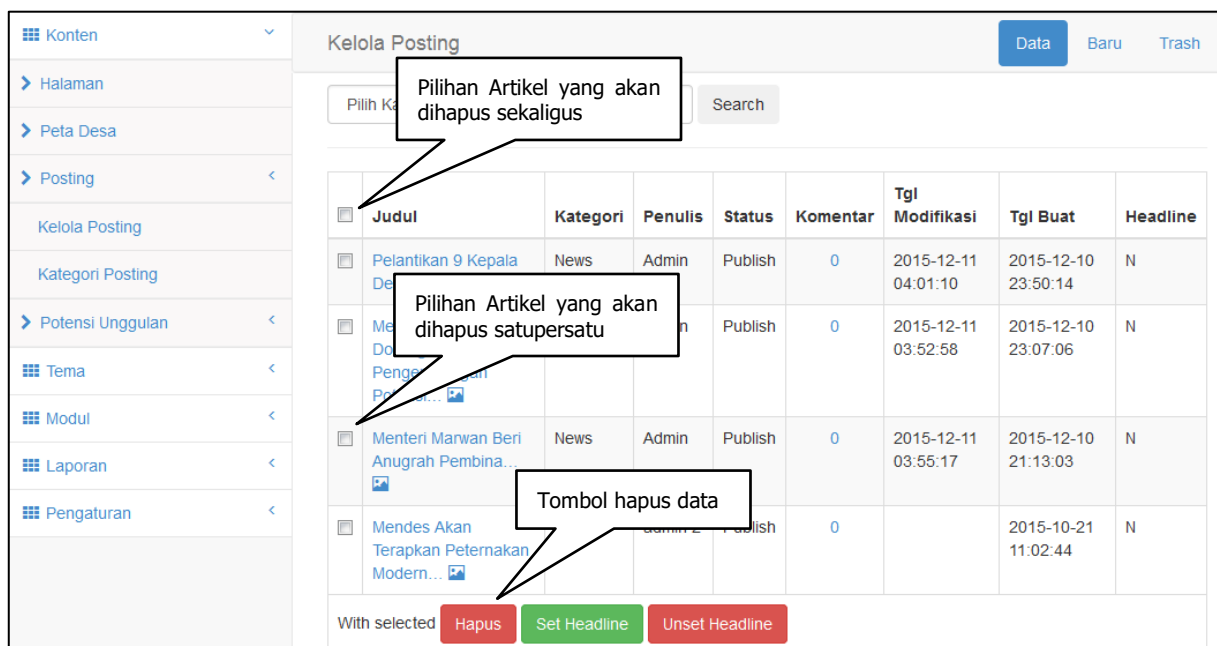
Konten
Halaman
Peta Desa
Posting
Kelola Posting
Kategori Posting
Potensi Unggulan
Tema
Modul
Laporan
Pengaturan

Kelola Posting

Data Baru Trash

Pilih Ka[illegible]

Search

Pilihan Artikel yang akan dihapus sekaligus

| | Judul | Kategori | Penulis | Status | Komentar | Tgl Modifikasi | Tgl Buat | Headline |
|---|---|---|---|---|---|---|---|---|
| | Pelantikan 9 Kepala De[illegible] | News | Admin | Publish | 0 | 2015-12-11 04:01:10 | 2015-12-10 23:50:14 | N |
| | Me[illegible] Do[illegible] Penge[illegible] Po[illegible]... | | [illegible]in | Publish | 0 | 2015-12-11 03:52:58 | 2015-12-10 23:07:06 | N |
| | Menteri Marwan Beri Anugrah Pembina... | News | Admin | Publish | 0 | 2015-12-11 03:55:17 | 2015-12-10 21:13:03 | N |
| | Mendes Akan Terapkan Peternakan Modern... | | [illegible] | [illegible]ublish | 0 | | 2015-10-21 11:02:44 | N |

Pilihan Artikel yang akan dihapus satupersatu

Tombol hapus data

With selected Hapus Set Headline Unset Headline